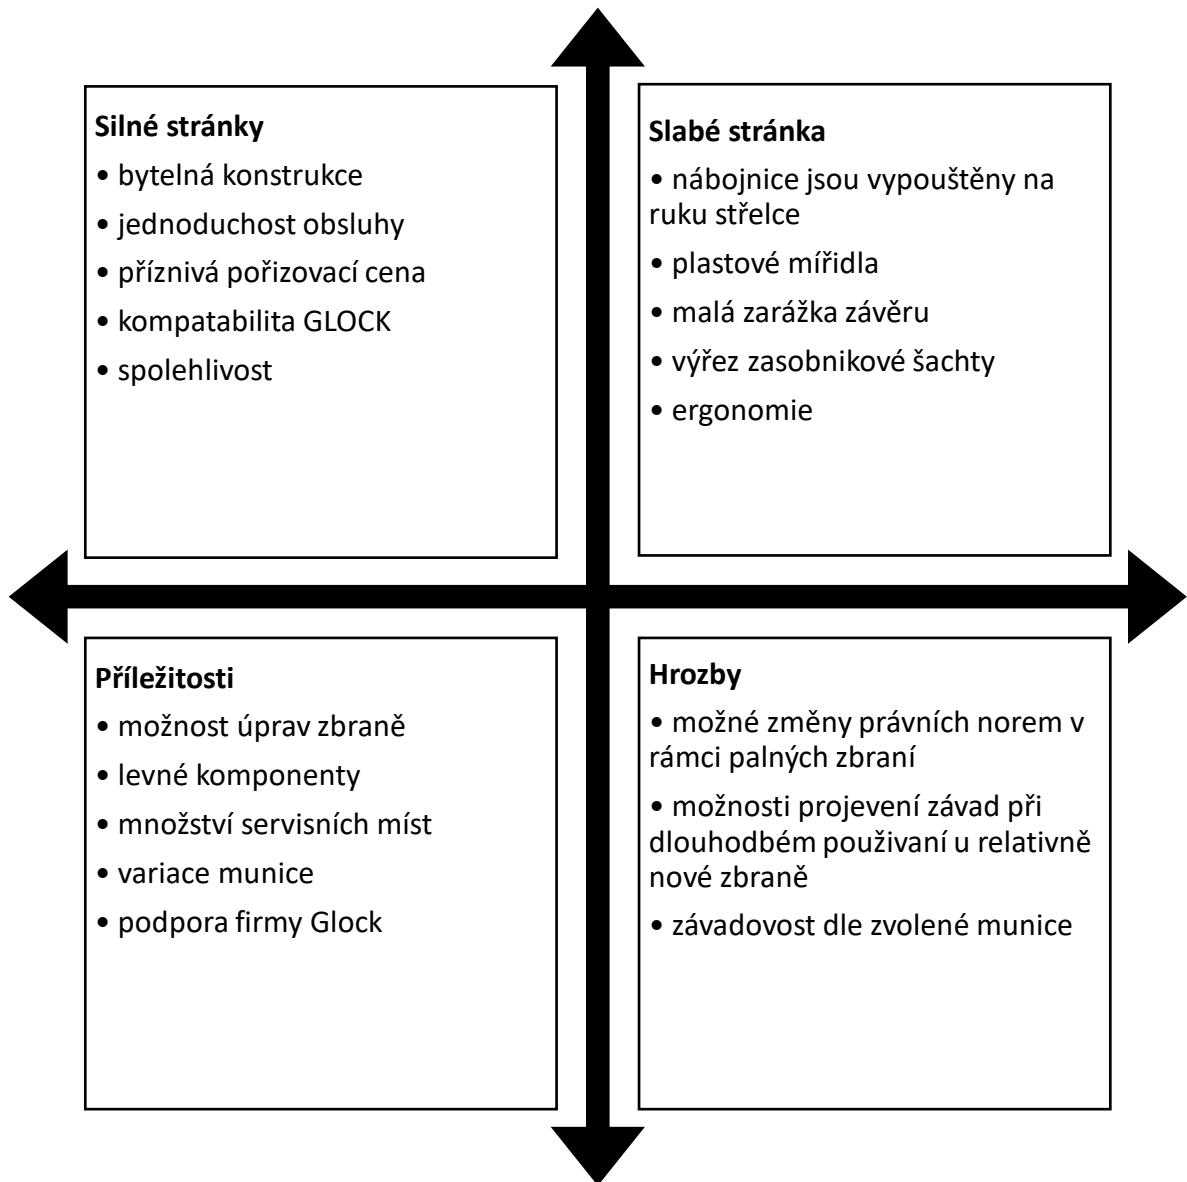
**Silné stránky**

• bytelná konstrukce

• jednoduchost obsluhy

• příznivá pořizovací cena

• kompatabilita GLOCK

• spolehlivost

**Slabé stránka**

• nábojnice jsou vypouštěny na ruku střelce

• plastové mířidla

• malá zarážka závěru

• výřez zasobnikové šachty

• ergonomie

**Příležitosti**

• možnost úprav zbraně

• levné komponenty

• množství servisních míst

• variace munice

• podpora firmy Glock

**Hrozby**

• možné změny právních norem v rámci palných zbraní

• možnosti projevení závad při dlouhodbém používaní u relativně nové zbraně

• závadovost dle zvolené munice